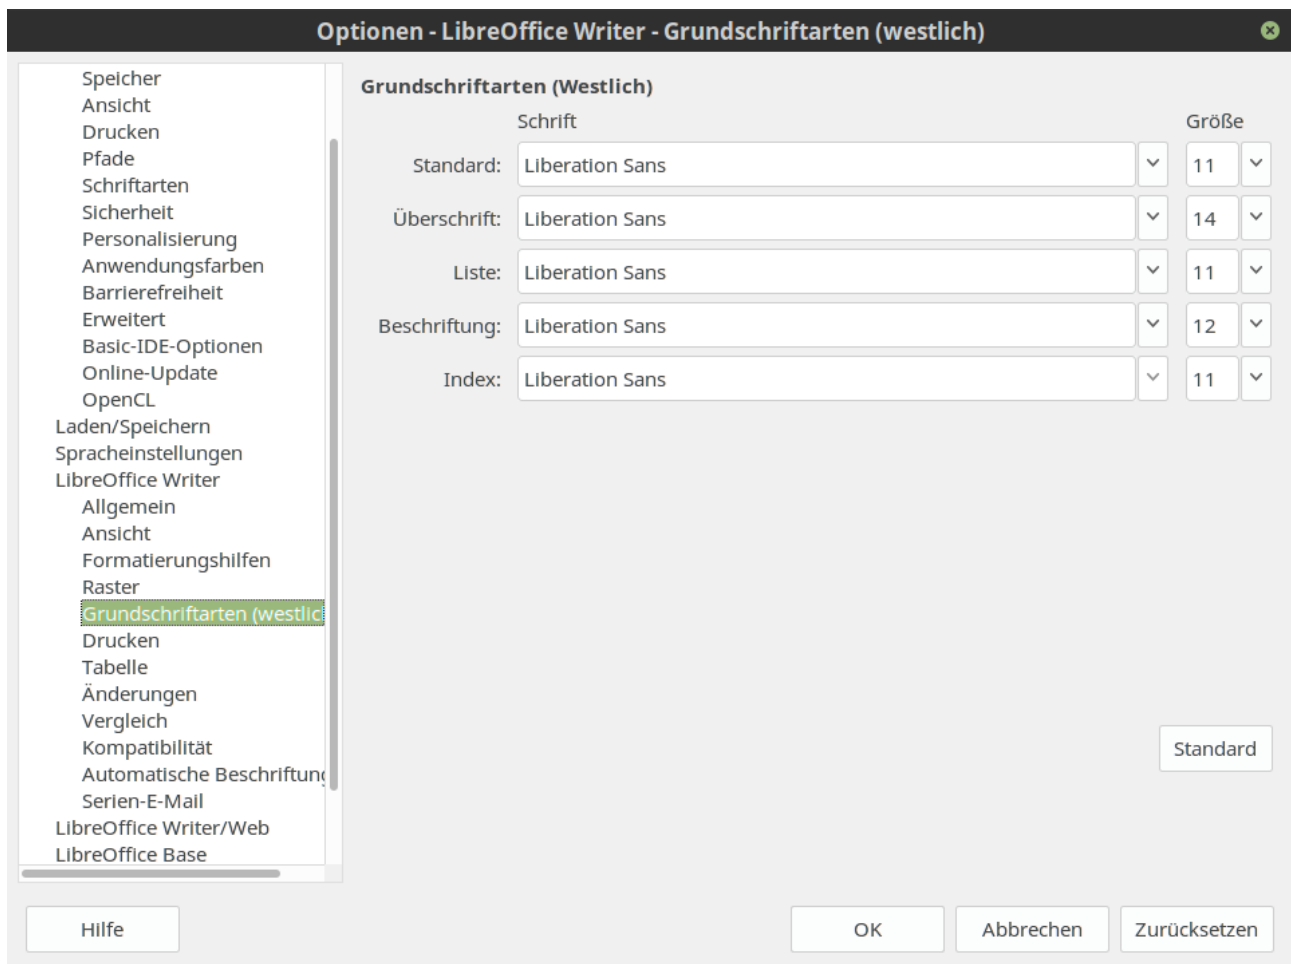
Optionen - LibreOffice Writer - Grundschriftarten (westlich)

Speicher
Ansicht
Drucken
Pfade
Schriftarten
Sicherheit
Personalisierung
Anwendungsfarben
Barrierefreiheit
Erweitert
Basic-IDE-Optionen
Online-Update
OpenCL
Laden/Speichern
Spracheinstellungen
LibreOffice Writer
Allgemein
Ansicht
Formatierungshilfen
Raster
Grundschriftarten (westlic
Drucken
Tabelle
Änderungen
Vergleich
Kompatibilität
Automatische Beschriftun
Serien-E-Mail
LibreOffice Writer/Web
LibreOffice Base

Grundschriftarten (Westlich)

| | Schrift | Größe |
|---|---|---|
| Standard: | Liberation Sans | 11 |
| Überschrift: | Liberation Sans | 14 |
| Liste: | Liberation Sans | 11 |
| Beschriftung: | Liberation Sans | 12 |
| Index: | Liberation Sans | 11 |

Standard

Hilfe
OK
Abbrechen
Zurücksetzen